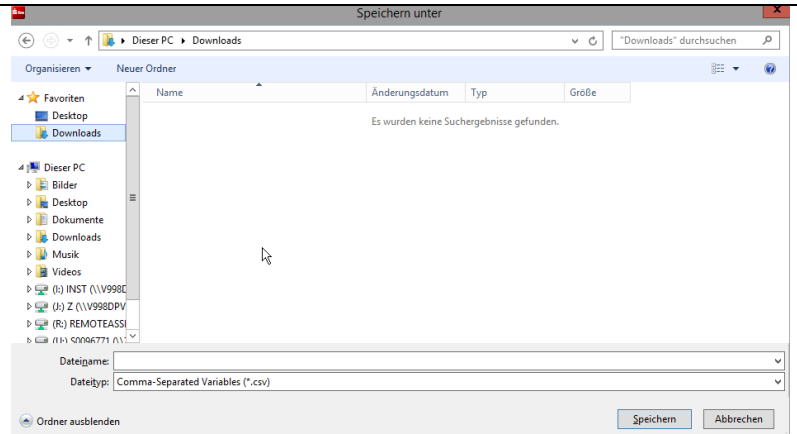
Speichern unter

Dieser PC ▸ Downloads

"Downloads" durchsuchen

Organisieren ▾ Neuer Ordner

Favoriten
Desktop
Downloads

Dieser PC
Bilder
Desktop
Dokumente
Downloads
Musik
Videos
(I:) INST (\\V998D
(J:) Z (\\V998DPV
(R:) REMOTEASSI
(U:) S0096771 (\\

| Name | Änderungsdatum | Typ | Größe |
|---|---|---|---|

Es wurden keine Suchergebnisse gefunden.

Dateiname:
Dateityp: Comma-Separated Variables (*.csv)

Ordner ausblenden

Speichern Abbrechen